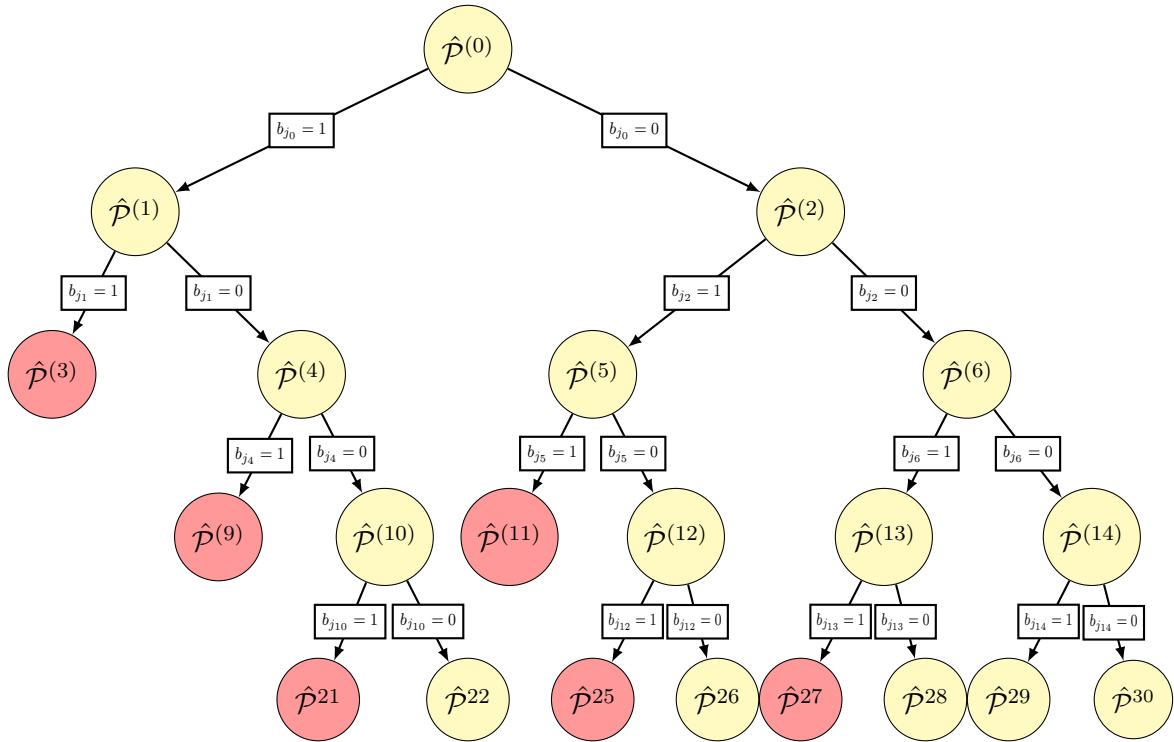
$\hat{\mathcal{P}}^{(0)}$

$b_{j_0}=1$ $b_{j_0}=0$

$\hat{\mathcal{P}}^{(1)}$ $\hat{\mathcal{P}}^{(2)}$

$b_{j_1}=1$ $b_{j_1}=0$ $b_{j_2}=1$ $b_{j_2}=0$

$\hat{\mathcal{P}}^{(3)}$ $\hat{\mathcal{P}}^{(4)}$ $\hat{\mathcal{P}}^{(5)}$ $\hat{\mathcal{P}}^{(6)}$

$b_{j_4}=1$ $b_{j_4}=0$ $b_{j_5}=1$ $b_{j_5}=0$ $b_{j_6}=1$ $b_{j_6}=0$

$\hat{\mathcal{P}}^{(9)}$ $\hat{\mathcal{P}}^{(10)}$ $\hat{\mathcal{P}}^{(11)}$ $\hat{\mathcal{P}}^{(12)}$ $\hat{\mathcal{P}}^{(13)}$ $\hat{\mathcal{P}}^{(14)}$

$b_{j_{10}}=1$ $b_{j_{10}}=0$ $b_{j_{12}}=1$ $b_{j_{12}}=0$ $b_{j_{13}}=1$ $b_{j_{13}}=0$ $b_{j_{14}}=1$ $b_{j_{14}}=0$

$\hat{\mathcal{P}}^{21}$ $\hat{\mathcal{P}}^{22}$ $\hat{\mathcal{P}}^{25}$ $\hat{\mathcal{P}}^{26}$ $\hat{\mathcal{P}}^{27}$ $\hat{\mathcal{P}}^{28}$ $\hat{\mathcal{P}}^{29}$ $\hat{\mathcal{P}}^{30}$